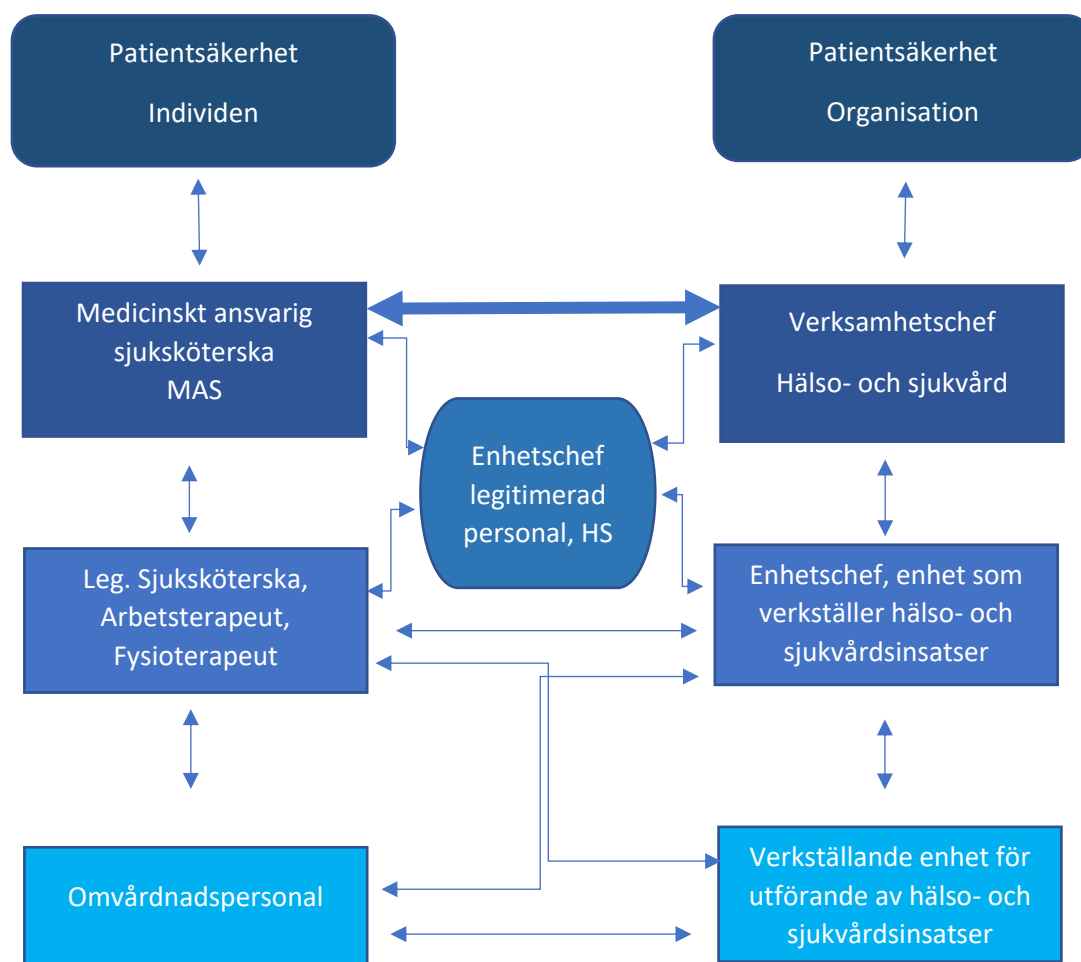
Patientsäkerhet

Individen

Patientsäkerhet

Organisation

Medicinskt ansvarig sjuksköterska MAS

Verksamhetschef

Hälso- och sjukvård

Enhetschef legitimerad personal, HS

Leg. Sjuksköterska, Arbetsterapeut, Fysioterapeut

Enhetschef, enhet som verkställer hälso- och sjukvårdsinsatser

Omvårdnadspersonal

Verkställande enhet för utförande av hälso- och sjukvårdsinsatser